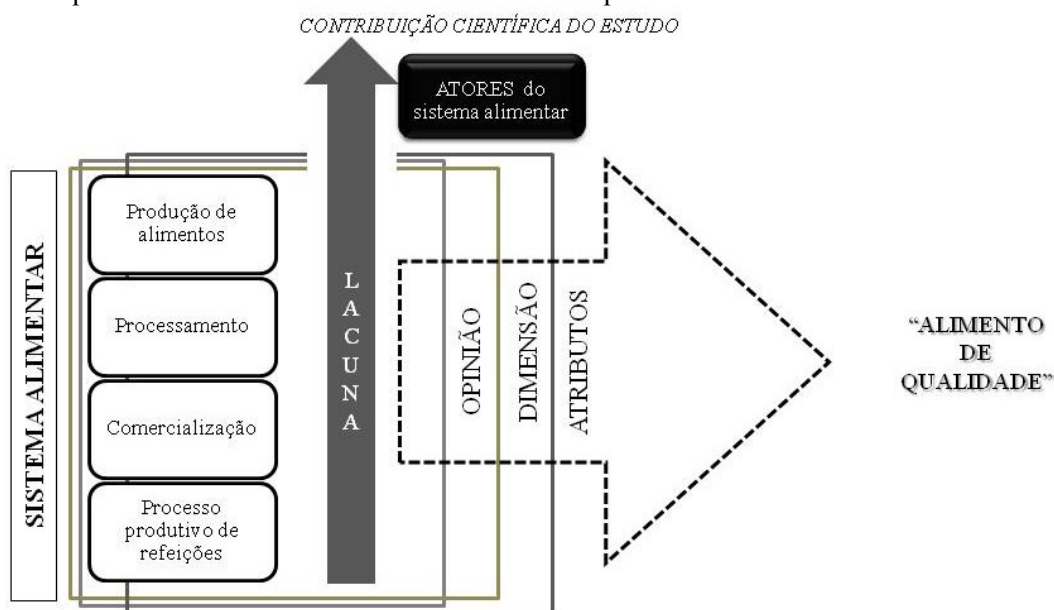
CONTRIBUIÇÃO CIENTÍFICA DO ESTUDO

ATORES do sistema alimentar

SISTEMA ALIMENTAR

Produção de alimentos

Processamento

Comercialização

Processo produtivo de refeições

L A C U N A

OPINIÃO

DIMENSÃO

ATRIBUTOS

"ALIMENTO DE QUALIDADE"